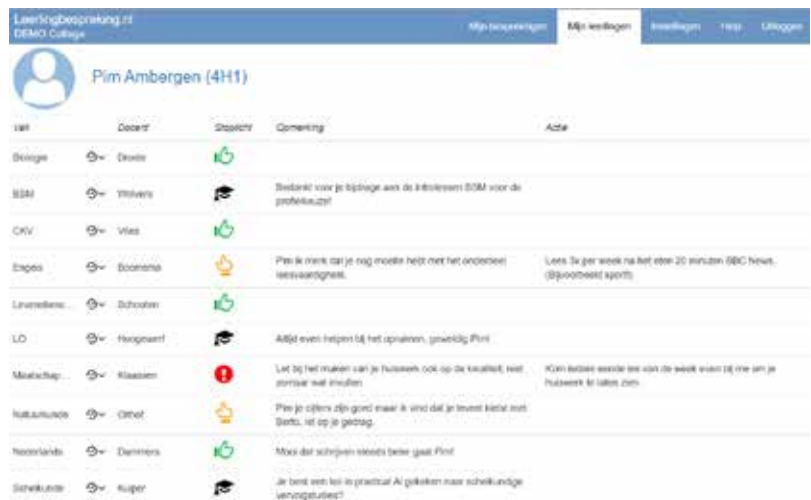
Leerlingbespreking.nl
DEMO College

Mijn besprekingen | Mijn leerlingen | Instellingen | Help | Uitloggen

Pim Ambergen (4H1)

| Vak | | Docent | Stoplicht | Opmerking | Actie |
|---|---|---|---|---|---|
| Biologie | | Doele | | | |
| BSM | | Wolvers | | Bedankt voor je bijdrage aan de introlessen BSM voor de profielkeuze! | |
| CKV | | Vlas | | | |
| Engels | | Boomsma | | Pim ik merk dat je nog moeite hebt met het onderdeel leesvaardigheid. | Lees 3x per week na het eten 20 minuten BBC News. (Bijvoorbeeld sport) |
| Levensbesc... | | Schouten | | | |
| LO | | Hoogeveen | | Altijd even helpen bij het opruimen, geweldig Pim! | |
| Maatschap... | | Klaassen | | Let bij het maken van je huiswerk ook op de kwaliteit, niet zomaar wat invullen | Kom iedere eerste les van de week even bij me om je huiswerk te laten zien. |
| Natuurkunde | | Olthof | | Pim je cijfers zijn goed maar ik vind dat je teveel kletst met Berto, let op je gedrag. | |
| Nederlands | | Dammers | | Mooi dat schrijven steeds beter gaat Pim! | |
| Scheikunde | | Kuiper | | Je bent een kei in practica! Al gekeken naar scheikundige vervolgstudies? | |